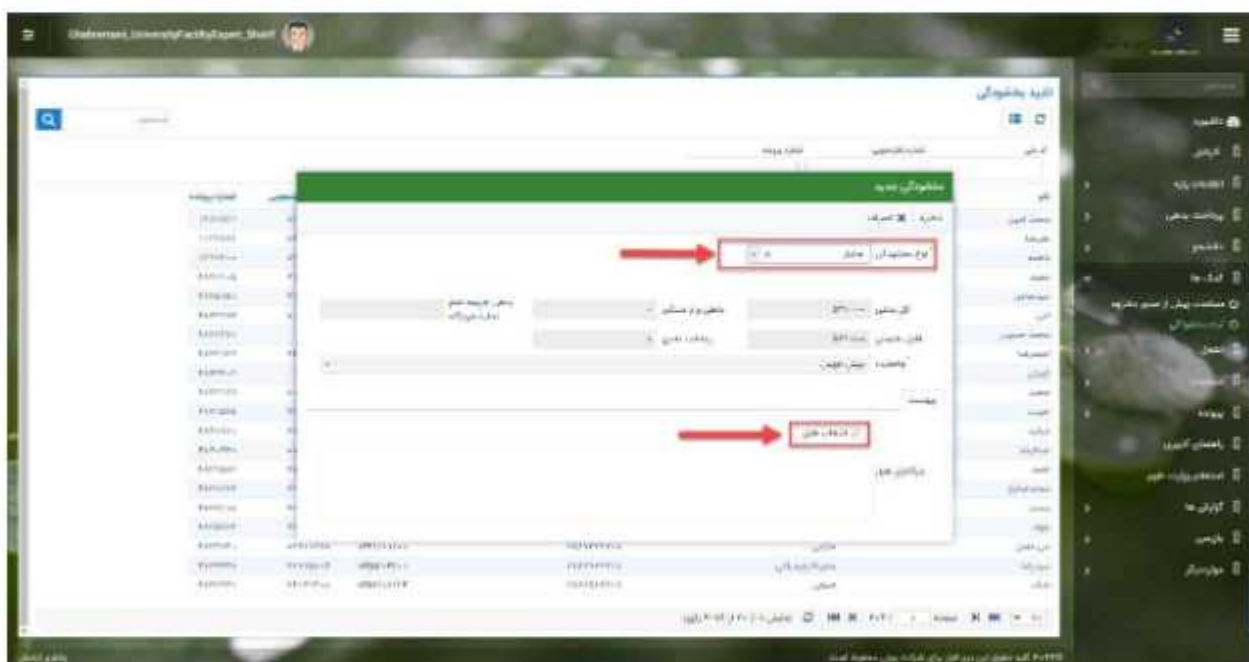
Ghaleenavi_UniversityFacultyExpert_Sharif

تاييد بدهكاري

بدهكاري جديد

ذخيره
انصراف

انواع بدهكاري
جاري

كل بدهي
دلائل بدهي
وضعيت
پيش نويس

پيوست

انتخاب فايل

داشبورد
آموزش
اطلاعات پايه
پرداخت بدهي
دانشجو
تسويه حساب
پيوند
راهنماي كاربري
آيين نامه ها
گزارش ها
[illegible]